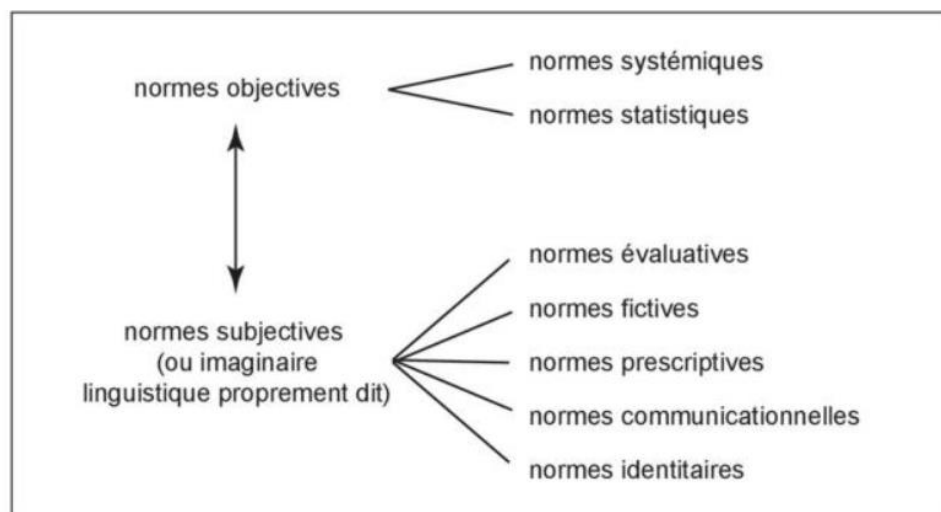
normes objectives

normes systémiques

normes statistiques

normes subjectives (ou imaginaire linguistique proprement dit)

normes évaluatives

normes fictives

normes prescriptives

normes communicationnelles

normes identitaires